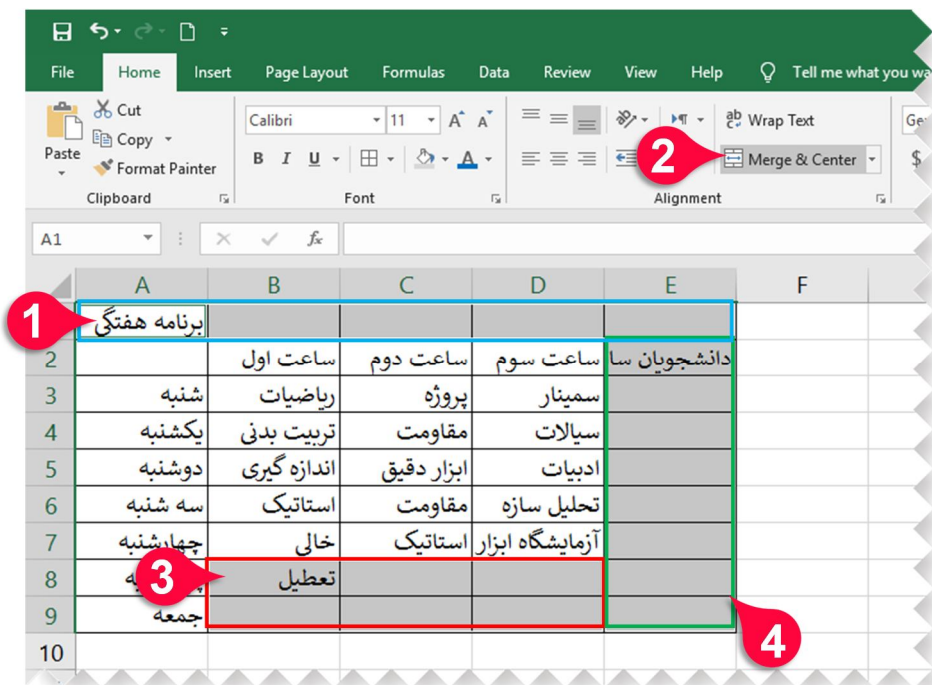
File Home Insert Page Layout Formulas Data Review View Help Tell me what you wa

Cut
Copy
Paste
Format Painter
Clipboard

Calibri 11 A A
B I U
Font

Wrap Text
Merge & Center
Alignment

Ge
$

A1

fx

|   | A | B | C | D | E | F |
|---|---|---|---|---|---|---|
| 1 | برنامه هفتگی | | | | | |
| 2 | | ساعت اول | ساعت دوم | ساعت سوم | دانشجویان سا | |
| 3 | شنبه | ریاضیات | پروژه | سمینار | | |
| 4 | یکشنبه | تربیت بدنی | مقاومت | سیالات | | |
| 5 | دوشنبه | اندازه گیری | ابزار دقیق | ادبیات | | |
| 6 | سه شنبه | استاتیک | مقاومت | تحلیل سازه | | |
| 7 | چهارشنبه | خالی | استاتیک | آزمایشگاه ابزار | | |
| 8 | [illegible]به | تعطیل | | | | |
| 9 | جمعه | | | | | |
| 10 | | | | | | |

1
2
3
4